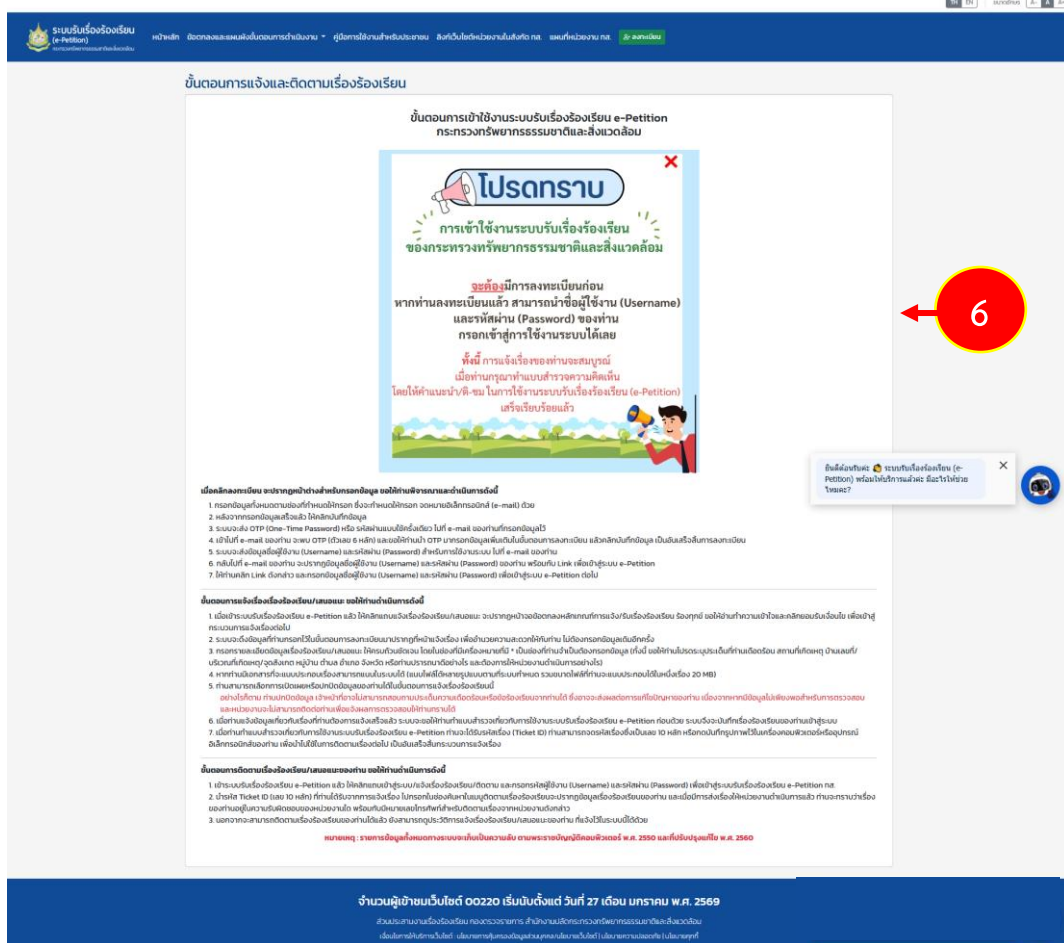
TH EN

ระบบรับเรื่องร้องเรียน (e-Petition)

หน้าหลัก ข้อตกลงและแผนผังขั้นตอนการดำเนินงาน คู่มือการใช้งานสำหรับประชาชน ลิงก์เว็บไซต์หน่วยงานในสังกัด ทส. แผนที่หน่วยงาน ทส. ลงทะเบียน

ขั้นตอนการแจ้งและติดตามเรื่องร้องเรียน

ขั้นตอนการเข้าใช้งานระบบรับเรื่องร้องเรียน e-Petition
กระทรวงทรัพยากรธรรมชาติและสิ่งแวดล้อม

โปรดทราบ

การเข้าใช้งานระบบรับเรื่องร้องเรียน
ของกระทรวงทรัพยากรธรรมชาติและสิ่งแวดล้อม

จะต้องมีการลงทะเบียนก่อน
หากท่านลงทะเบียนแล้ว สามารถนำชื่อผู้ใช้งาน (Username)
และรหัสผ่าน (Password) ของท่าน
กรอกเข้าสู่การใช้งานระบบได้เลย

ทั้งนี้ การแจ้งเรื่องของท่านจะสมบูรณ์
เมื่อท่านกรุณาทำแบบสำรวจความคิดเห็น
โดยให้คำแนะนำ/ติ-ชม ในการใช้งานระบบรับเรื่องร้องเรียน (e-Petition)
เสร็จเรียบร้อยแล้ว

6

ยินดีต้อนรับค่ะ ระบบรับเรื่องร้องเรียน (e-Petition) พร้อมให้บริการแล้วค่ะ มีอะไรให้ช่วยไหมคะ?

เมื่อคลิกลงทะเบียน จะปรากฏหน้าต่างสำหรับกรอกข้อมูล ขอให้ท่านพิจารณาและดำเนินการดังนี้
1. กรอกข้อมูลทั้งหมดตามช่องที่กำหนดให้กรอก ซึ่งจะกำหนดให้กรอก จดหมายอิเล็กทรอนิกส์ (e-mail) ด้วย
2. หลังจากกรอกข้อมูลเสร็จแล้ว ให้คลิกบันทึกข้อมูล
3. ระบบจะส่ง OTP (One-Time Password) หรือ รหัสผ่านแบบใช้ครั้งเดียว ไปที่ e-mail ของท่านที่กรอกข้อมูลไว้
4. เข้าไปที่ e-mail ของท่าน จะพบ OTP (ตัวเลข 6 หลัก) และขอให้ท่านนำ OTP มากรอกข้อมูลเพิ่มเติมในขั้นตอนการลงทะเบียน แล้วคลิกบันทึกข้อมูล เป็นอันเสร็จสิ้นการลงทะเบียน
5. ระบบจะส่งข้อมูลชื่อผู้ใช้งาน (Username) และรหัสผ่าน (Password) สำหรับการใช้งานระบบ ไปที่ e-mail ของท่าน
6. กลับไปที่ e-mail ของท่าน จะปรากฏข้อมูลชื่อผู้ใช้งาน (Username) และรหัสผ่าน (Password) ของท่าน พร้อมกับ Link เพื่อเข้าสู่ระบบ e-Petition
7. ให้ท่านคลิก Link ดังกล่าว และกรอกข้อมูลชื่อผู้ใช้งาน (Username) และรหัสผ่าน (Password) เพื่อเข้าสู่ระบบ e-Petition ต่อไป

ขั้นตอนการแจ้งเรื่องร้องเรียน/เสนอแนะ ขอให้ท่านดำเนินการดังนี้
1. เมื่อเข้าระบบรับเรื่องร้องเรียน e-Petition แล้ว ให้คลิกแถบแจ้งเรื่องร้องเรียน/เสนอแนะ จะปรากฏหน้าจอข้อตกลงหลักเกณฑ์การแจ้ง/รับเรื่องร้องเรียน ร้องทุกข์ ขอให้ท่านทำความเข้าใจและคลิกยอมรับเงื่อนไข เพื่อเข้าสู่กระบวนการแจ้งเรื่องต่อไป
2. ระบบจะดึงข้อมูลที่ท่านกรอกไว้ในขั้นตอนการลงทะเบียนมาปรากฏหน้าแจ้งเรื่อง เพื่ออำนวยความสะดวกให้กับท่าน ไม่ต้องกรอกข้อมูลเดิมอีกครั้ง
3. กรอกรายละเอียดข้อมูลเรื่องร้องเรียน/เสนอแนะ ให้ครบถ้วนชัดเจน โดยในช่องที่มีเครื่องหมายดอกจัน * เป็นช่องที่ท่านจำเป็นต้องกรอกข้อมูล (ทั้งนี้ ขอให้ท่านโปรดระบุประเด็นที่ท่านเดือดร้อน สถานที่เกิดเหตุ บ้านเลขที่/บริเวณที่เกิดเหตุ/จุดสังเกต หมู่บ้าน ตำบล อำเภอ จังหวัด หรือท่านปรารถนาอย่างไร และต้องการให้หน่วยงานดำเนินการอย่างไร)
4. หากท่านมีเอกสารที่จะแนบประกอบเรื่องสามารถแนบไฟล์ได้ (แนบไฟล์ได้หลายรูปแบบตามที่ระบบกำหนด รวมขนาดไฟล์ที่ท่านจะแนบประกอบได้ไม่เกินเรื่อง 20 MB)
5. ท่านสามารถเลือกการเปิดเผยหรือปกปิดข้อมูลของท่านได้ในขั้นตอนการแจ้งเรื่องร้องเรียนนี้
อย่างไรก็ตาม ท่านปกปิดข้อมูล เจ้าหน้าที่อาจไม่สามารถสอบถามประเด็นความเดือดร้อนหรือข้อเรียกร้องเพิ่มเติมจากท่านได้ ซึ่งอาจจะส่งผลต่อการแก้ไขปัญหาของท่าน เนื่องจากหากมีข้อมูลไม่เพียงพอสำหรับการตรวจสอบ และหน่วยงานจะไม่สามารถติดต่อท่านเพื่อแจ้งผลการตรวจสอบให้ท่านทราบได้
6. เมื่อท่านระบุข้อมูลเกี่ยวกับเรื่องที่ท่านต้องการแจ้งเสร็จแล้ว ระบบจะขอให้ท่านทำแบบสำรวจเกี่ยวกับการใช้งานระบบรับเรื่องร้องเรียน e-Petition ก่อนด้วย ระบบจึงจะบันทึกเรื่องร้องเรียนของท่านเข้าสู่ระบบ
7. เมื่อท่านทำแบบสำรวจเกี่ยวกับการใช้งานระบบรับเรื่องร้องเรียน e-Petition ท่านจะได้รับรหัสเรื่อง (Ticket ID) ท่านสามารถจดรหัสเรื่องซึ่งเป็นเลข 10 หลัก หรือถ่ายภาพไว้ในเครื่องคอมพิวเตอร์หรืออุปกรณ์อิเล็กทรอนิกส์ของท่าน เพื่อนำไปใช้ในการติดตามเรื่องต่อไป เป็นอันเสร็จสิ้นกระบวนการแจ้งเรื่อง

ขั้นตอนการติดตามเรื่องร้องเรียน/เสนอแนะของท่าน ขอให้ท่านดำเนินการดังนี้
1. เข้าระบบรับเรื่องร้องเรียน e-Petition แล้ว ให้คลิกแถบเข้าสู่ระบบ/แจ้งเรื่องร้องเรียน/ติดตาม และกรอกรหัสผู้ใช้งาน (Username) และรหัสผ่าน (Password) เพื่อเข้าสู่ระบบรับเรื่องร้องเรียน e-Petition ทส.
2. นำรหัส Ticket ID (เลข 10 หลัก) ที่ท่านได้รับจากการแจ้งเรื่อง ไปกรอกในช่องค้นหาในเมนูติดตามเรื่องร้องเรียนจะปรากฏข้อมูลเรื่องร้องเรียนของท่าน และเมื่อมีการส่งเรื่องให้หน่วยงานดำเนินการแล้ว ท่านจะทราบว่าเรื่องของท่านอยู่ในความรับผิดชอบของหน่วยงานใด พร้อมกับมีหมายเลขโทรศัพท์สำหรับติดตามเรื่องจากหน่วยงานดังกล่าว
3. นอกจากจะสามารถติดตามเรื่องร้องเรียนของท่านได้แล้ว ยังสามารถดูประวัติการแจ้งเรื่องร้องเรียน/เสนอแนะของท่าน ที่แจ้งไว้ในระบบนี้ได้ด้วย

หมายเหตุ : รายการข้อมูลทั้งหมดทางระบบจะเก็บเป็นความลับ ตามพระราชบัญญัติคอมพิวเตอร์ พ.ศ. 2550 และที่ปรับปรุงแก้ไข พ.ศ. 2560

จำนวนผู้เข้าชมเว็บไซต์ 00220 เริ่มนับตั้งแต่ วันที่ 27 เดือน มกราคม พ.ศ. 2569

ส่วนประสานงานเรื่องร้องเรียน กองตรวจราชการ สำนักงานปลัดกระทรวงทรัพยากรธรรมชาติและสิ่งแวดล้อม

เงื่อนไขการให้บริการเว็บไซต์ | นโยบายการคุ้มครองข้อมูลส่วนบุคคล/นโยบายเว็บไซต์ | นโยบายความปลอดภัย | นโยบายคุกกี้